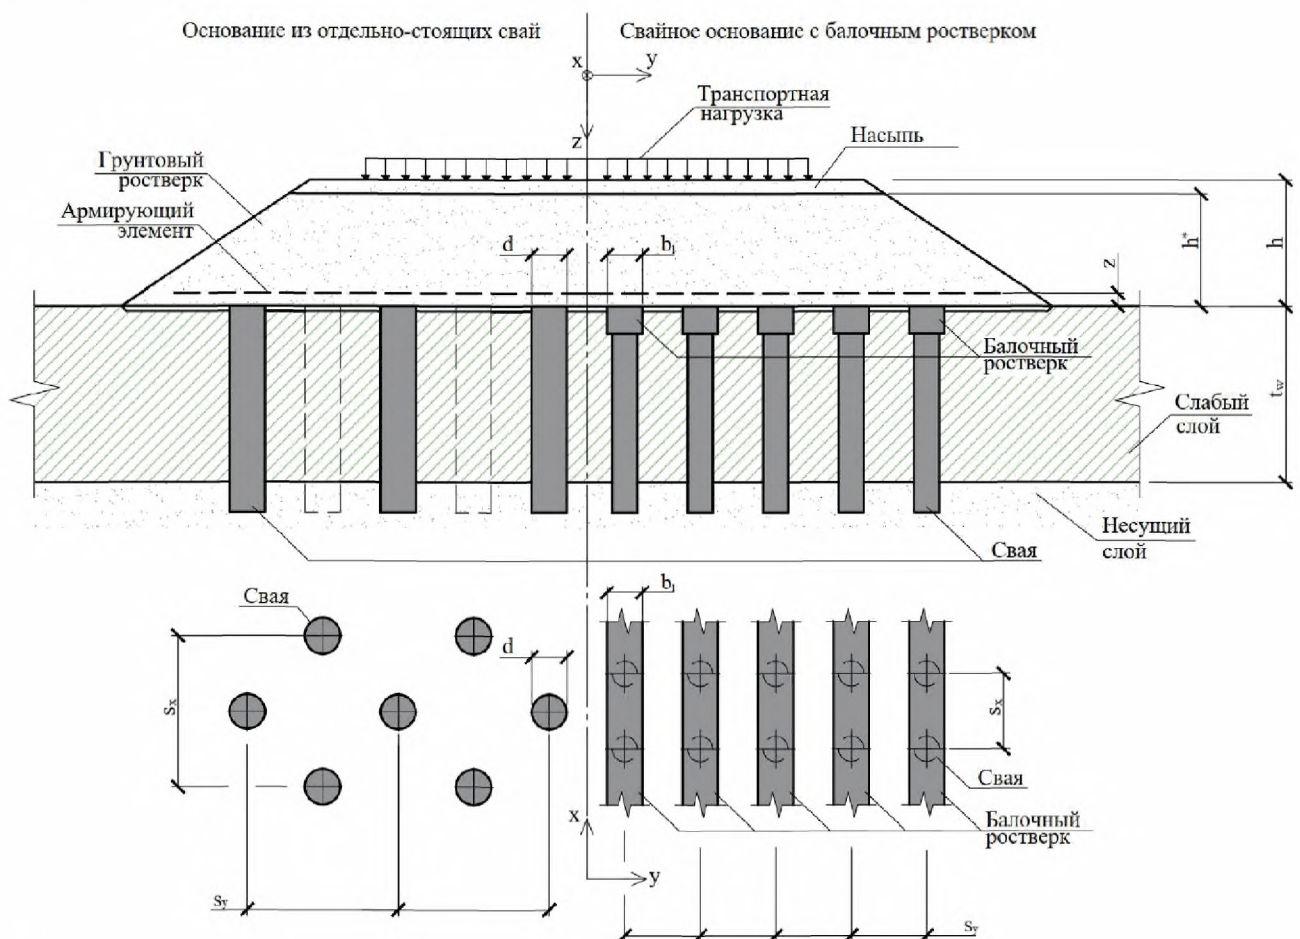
Основание из отдельно-стоящих свай

Свайное основание с балочным ростверком

x

y

Транспортная нагрузка

z

Насыпь

Грунтовый ростверк

Армирующий элемент

d

$b_l$

z

$h^*$

h

Балочный ростверк

$t_w$

Слабый слой

Несущий слой

Свая

Свая

$b_l$

d

$s_x$

$s_x$

Свая

Балочный ростверк

x

y

$s_y$

$s_y$